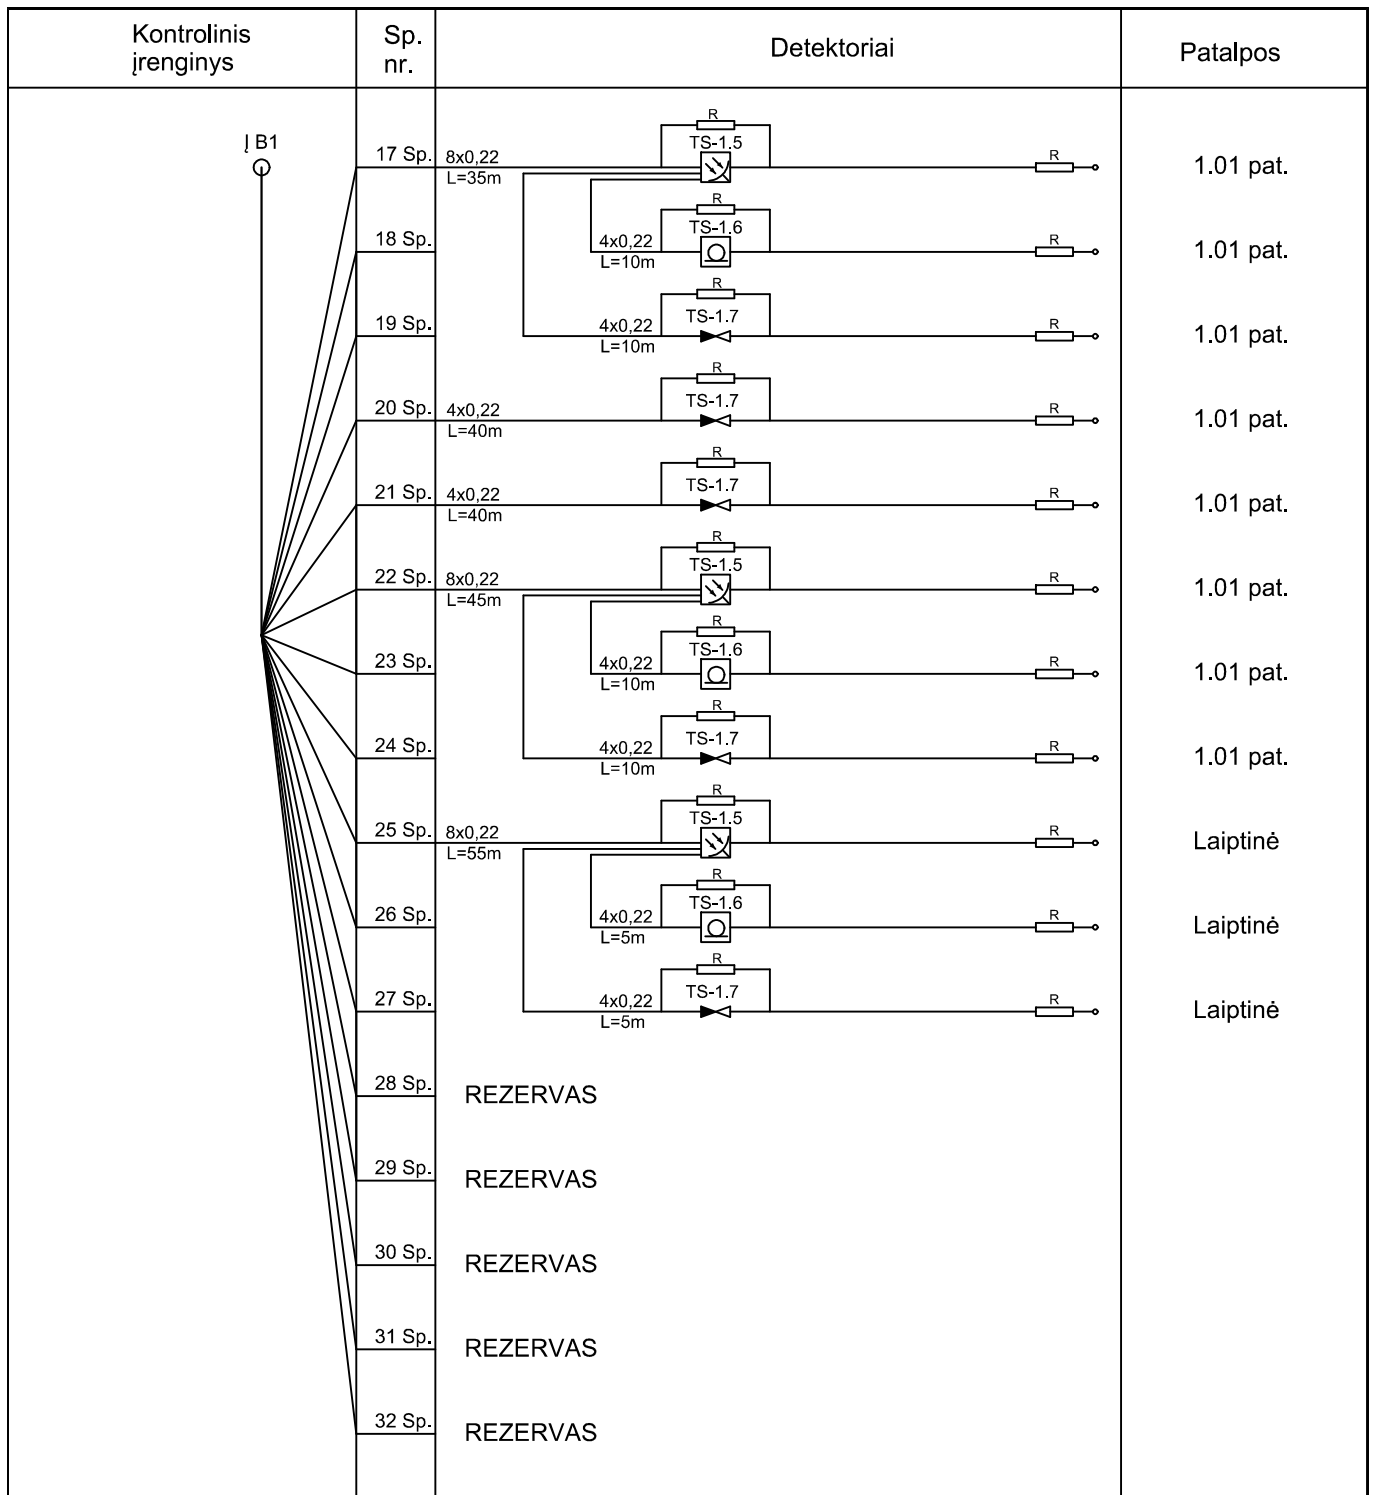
| Kontrolinis įrenginys | Sp. nr. | Detektoriai | Patalpos |
|---|---|---|---|
| Į B1 | 17 Sp. | 8x0,22 L=35m R TS-1.5 R | 1.01 pat. |
| | 18 Sp. | 4x0,22 L=10m R TS-1.6 R | 1.01 pat. |
| | 19 Sp. | 4x0,22 L=10m R TS-1.7 R | 1.01 pat. |
| | 20 Sp. | 4x0,22 L=40m R TS-1.7 R | 1.01 pat. |
| | 21 Sp. | 4x0,22 L=40m R TS-1.7 R | 1.01 pat. |
| | 22 Sp. | 8x0,22 L=45m R TS-1.5 R | 1.01 pat. |
| | 23 Sp. | 4x0,22 L=10m R TS-1.6 R | 1.01 pat. |
| | 24 Sp. | 4x0,22 L=10m R TS-1.7 R | 1.01 pat. |
| | 25 Sp. | 8x0,22 L=55m R TS-1.5 R | Laiptinė |
| | 26 Sp. | 4x0,22 L=5m R TS-1.6 R | Laiptinė |
| | 27 Sp. | 4x0,22 L=5m R TS-1.7 R | Laiptinė |
| | 28 Sp. | REZERVAS | |
| | 29 Sp. | REZERVAS | |
| | 30 Sp. | REZERVAS | |
| | 31 Sp. | REZERVAS | |
| | 32 Sp. | REZERVAS | |